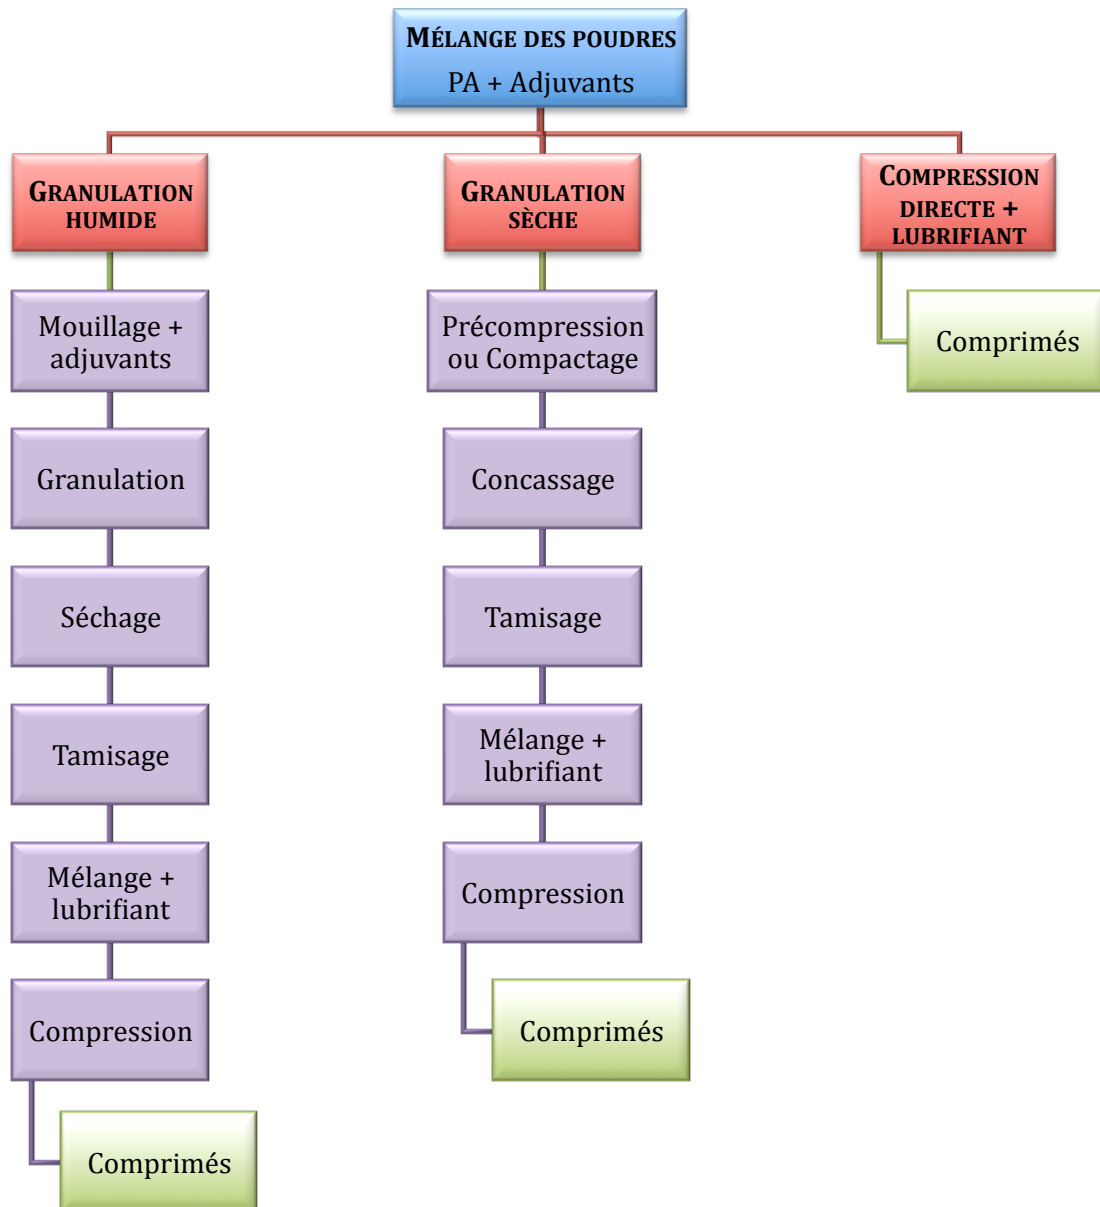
MÉLANGE DES POUDRES
PA + Adjuvants

GRANULATION HUMIDE

Mouillage + adjuvants

Granulation

Séchage

Tamisage

Mélange + lubrifiant

Compression

Comprimés

GRANULATION SÈCHE

Précompression ou Compactage

Concassage

Tamisage

Mélange + lubrifiant

Compression

Comprimés

COMPRESSION DIRECTE + LUBRIFIANT

Comprimés